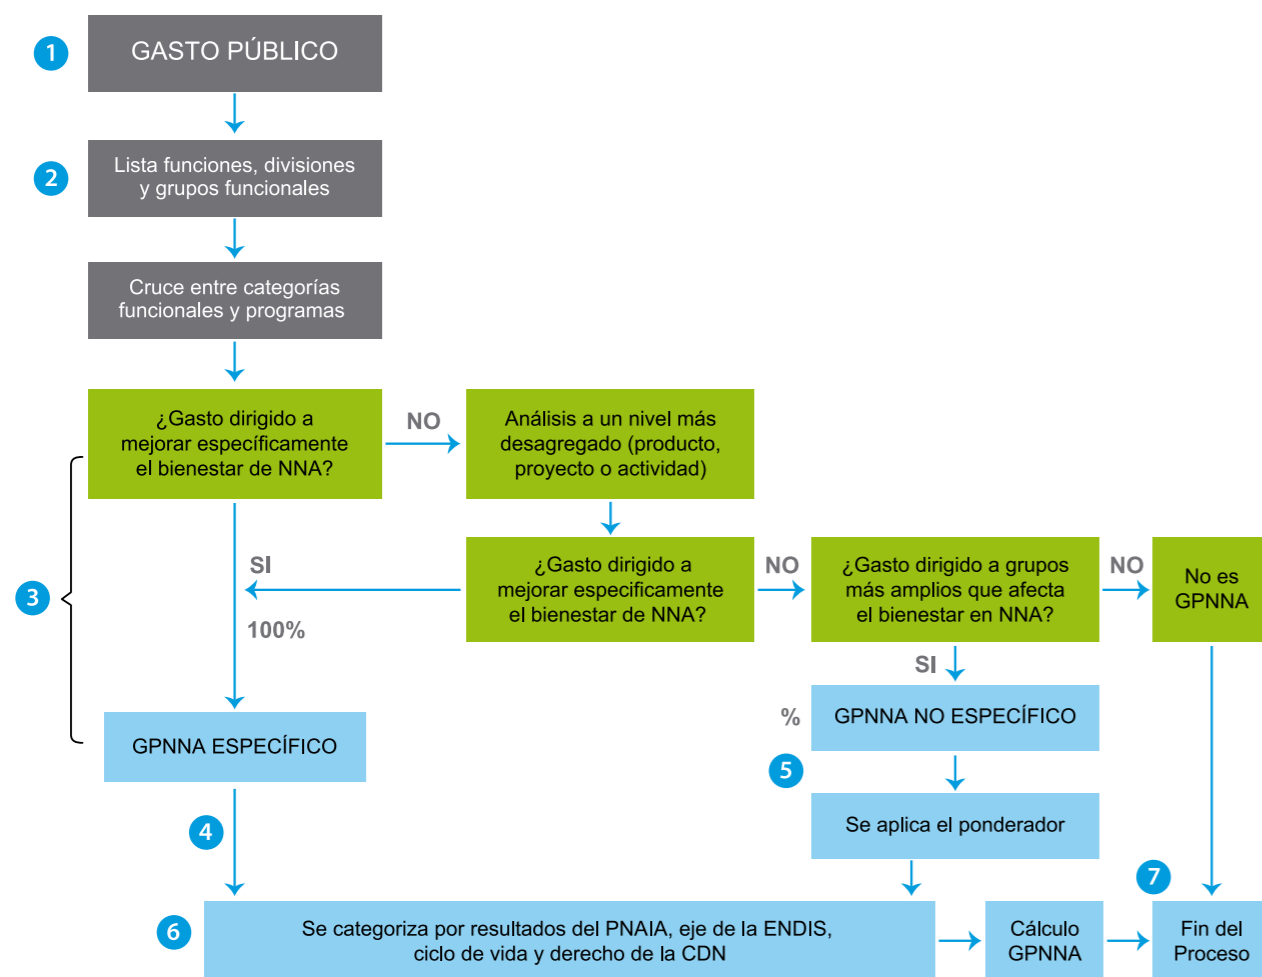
1 GASTO PÚBLICO

2 Lista funciones, divisiones y grupos funcionales

Cruce entre categorías funcionales y programas

¿Gasto dirigido a mejorar específicamente el bienestar de NNA?

NO

Análisis a un nivel más desagregado (producto, proyecto o actividad)

3

SI

100%

¿Gasto dirigido a mejorar específicamente el bienestar de NNA?

NO

¿Gasto dirigido a grupos más amplios que afecta el bienestar en NNA?

NO

No es GPNNA

SI

GPNNA ESPECÍFICO

%

GPNNA NO ESPECÍFICO

5

Se aplica el ponderador

4

7

6 Se categoriza por resultados del PNAIA, eje de la ENDIS, ciclo de vida y derecho de la CDN

Cálculo GPNNA

Fin del Proceso